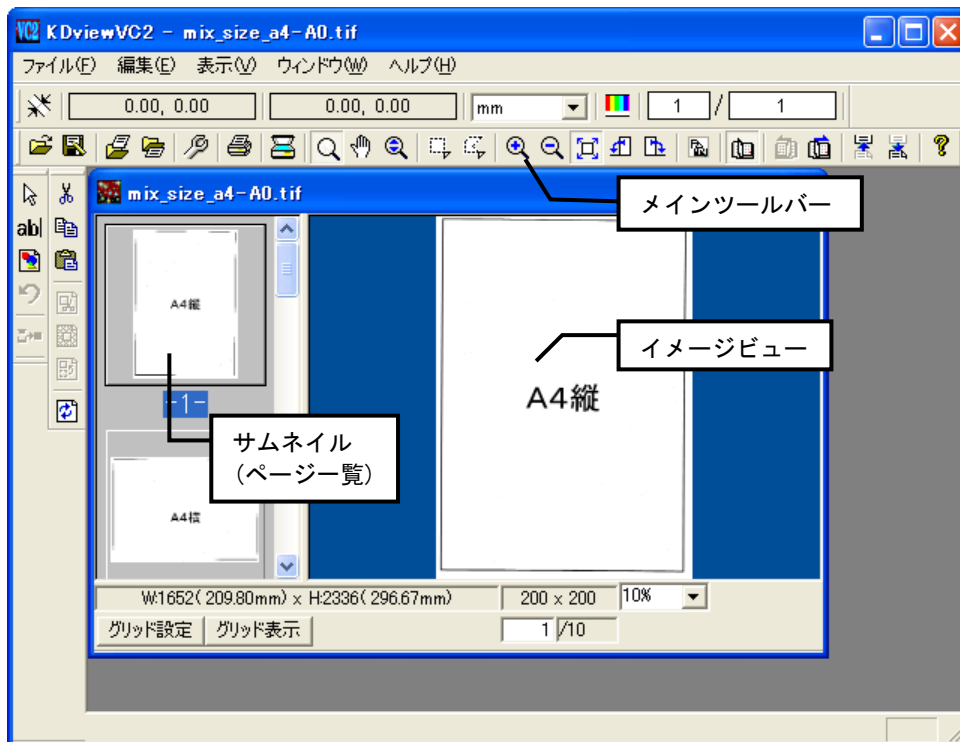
KDviewVC2 - mix_size_a4-A0.tif

ファイル(F) 編集(E) 表示(V) ウィンドウ(W) ヘルプ(H)

0.00, 0.00
0.00, 0.00
mm
1 / 1

mix_size_a4-A0.tif

メインツールバー

A4縦

イメージビュー

A4縦

-1-

サムネイル
(ページ一覧)

A4横

W:1652( 209.80mm) x H:2336( 296.67mm)
200 x 200
10%

グリッド設定 グリッド表示
1 /10